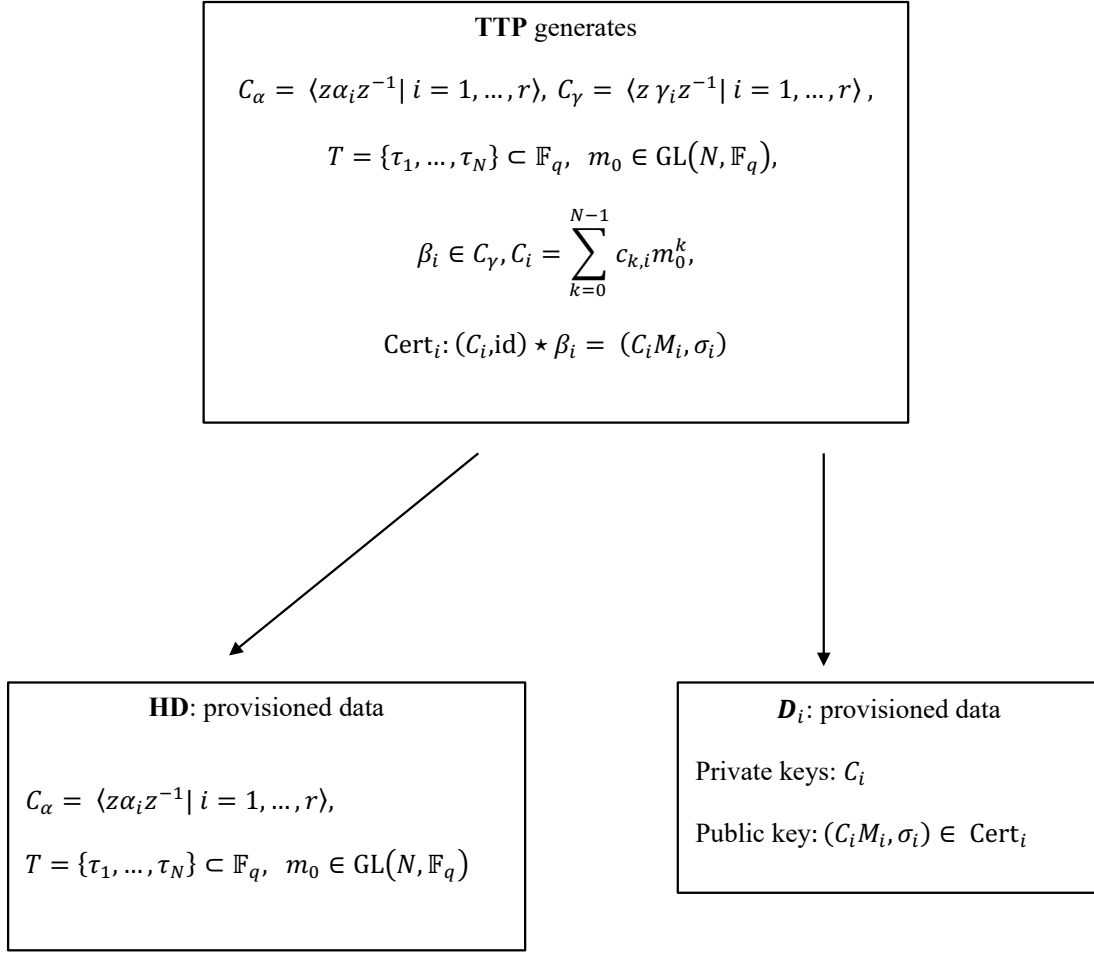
**TTP** generates

$C_\alpha = \langle z\alpha_i z^{-1} | \ i = 1, \dots, r\rangle$, $C_\gamma = \langle z\,\gamma_i z^{-1} | \ i = 1, \dots, r\rangle$,

$T = \{\tau_1, \dots, \tau_N\} \subset \mathbb{F}_q$, $m_0 \in \mathrm{GL}(N, \mathbb{F}_q)$,

$\beta_i \in C_\gamma, C_i = \sum_{k=0}^{N-1} c_{k,i} m_0^k$,

$\mathrm{Cert}_i$: $(C_i, \mathrm{id}) \star \beta_i = (C_i M_i, \sigma_i)$

**HD**: provisioned data

$C_\alpha = \langle z\alpha_i z^{-1} | \ i = 1, \dots, r\rangle$,

$T = \{\tau_1, \dots, \tau_N\} \subset \mathbb{F}_q$, $m_0 \in \mathrm{GL}(N, \mathbb{F}_q)$

$\boldsymbol{D}_i$: provisioned data

Private keys: $C_i$

Public key: $(C_i M_i, \sigma_i) \in \mathrm{Cert}_i$